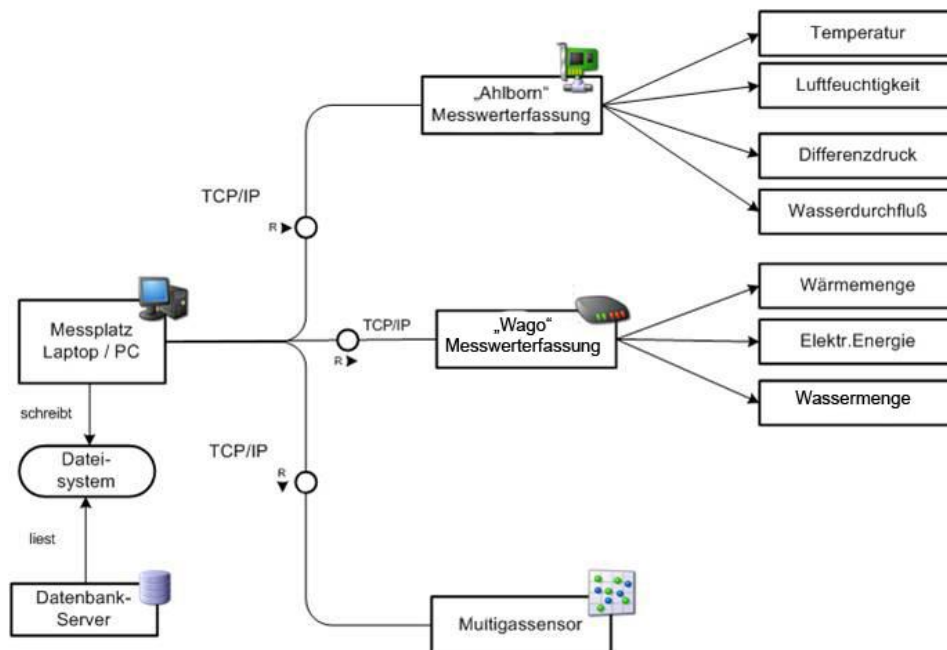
„Ahlborn“ Messwerterfassung

Temperatur

Luftfeuchtigkeit

Differenzdruck

Wasserdurchfluß

TCP/IP

R

Messplatz Laptop / PC

TCP/IP

R

„Wago“ Messwerterfassung

Wärmemenge

Elektr.Energie

Wassermenge

schreibt

Datei-system

TCP/IP

R

liest

Datenbank-Server

Multigassensor